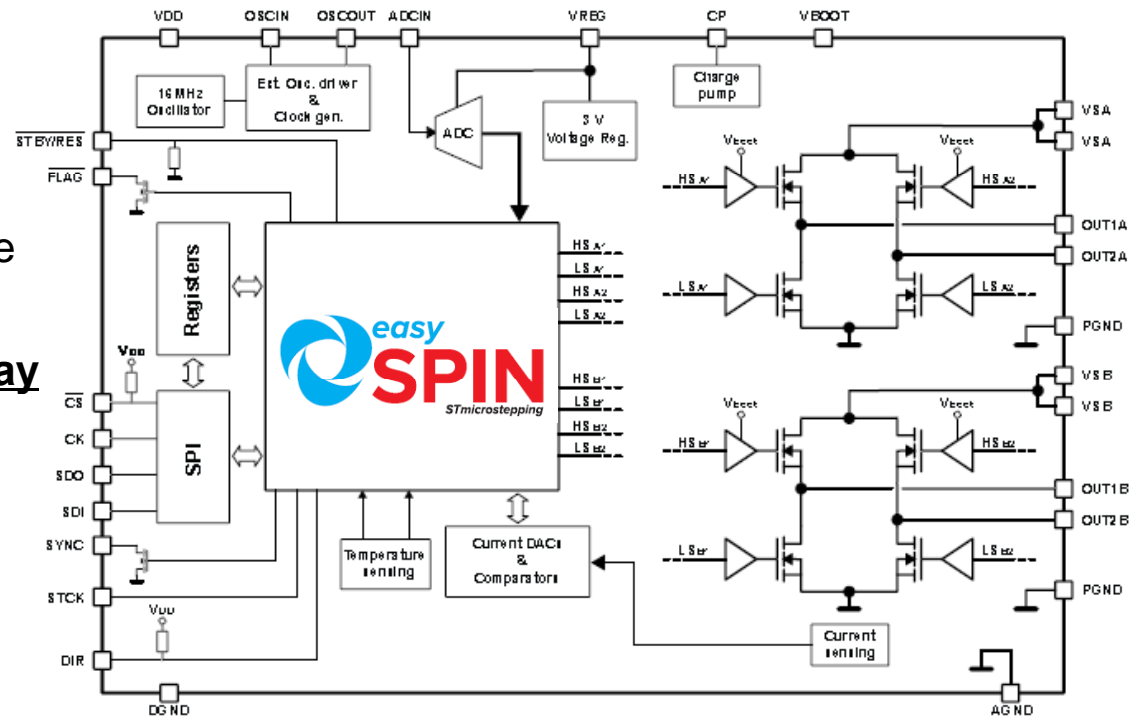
VDD OSCIN OSCOUT ADCIN VREG CP VBOOT

16 MHz Oscillator

Ext. Osc. driver & Clock gen.

ADC

3 V Voltage Reg.

Charge pump

$\overline{STBY/RES}$

$\overline{FLAG}$

VSA
VSA

VBOOT VBOOT

HS A1 HS A2

OUT1A
OUT2A

LS A1 LS A2

PGND

Registers

easy SPIN STmicrostepping

HS A1
LS A1
HS A2
LS A2

HS B1
LS B1
HS B2
LS B2

VDD

$\overline{CS}$
CK
SDO
SDI
SYNC
STCK
DIR

SPI

VSB
VSB

VBOOT VBOOT

HS B1 HS B2

OUT1B
OUT2B

LS B1 LS B2

PGND

Temperature sensing

Current DACs & Comparators

Current sensing

VDD

DGND AGND

e

ay